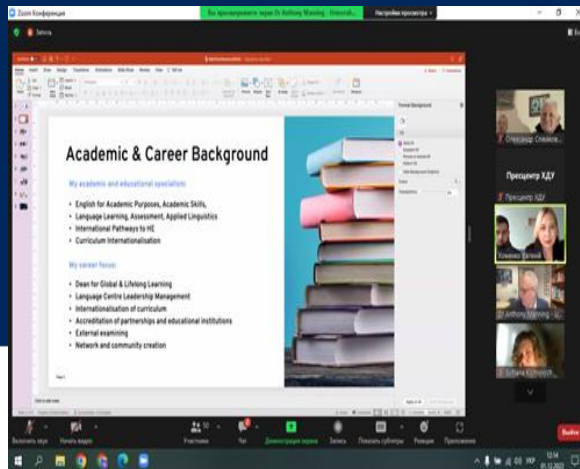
Zoom Конференция

Вы просматриваете экран Dr Anthony Manning - Internat...

Настройки просмотра

Запись

Academic & Career Background

My academic and educational specialism

- English for Academic Purposes, Academic Skills, Language Learning, Assessment, Applied Linguistics
- International Pathways to HE
- Curriculum Internationalisation

My career focus

- Dean for Global & Lifelong Learning
- Language Centre Leadership Management
- Internationalisation of curriculum
- Accreditation of partnerships and educational institutions
- External examining
- Network and community creation

Format Background

Олександр Співаков

Президент ХДУ

Президент ХДУ

Хоменко Євгеній

Dr Anthony Manning - U...

Svitlana Kuzmych...

Включить звук

Начать видео

Участники

Чат

Демонстрация экрана

Запись

Показать субтитры

Реакции

Приложения

Выйти

12:14

01.12.2022